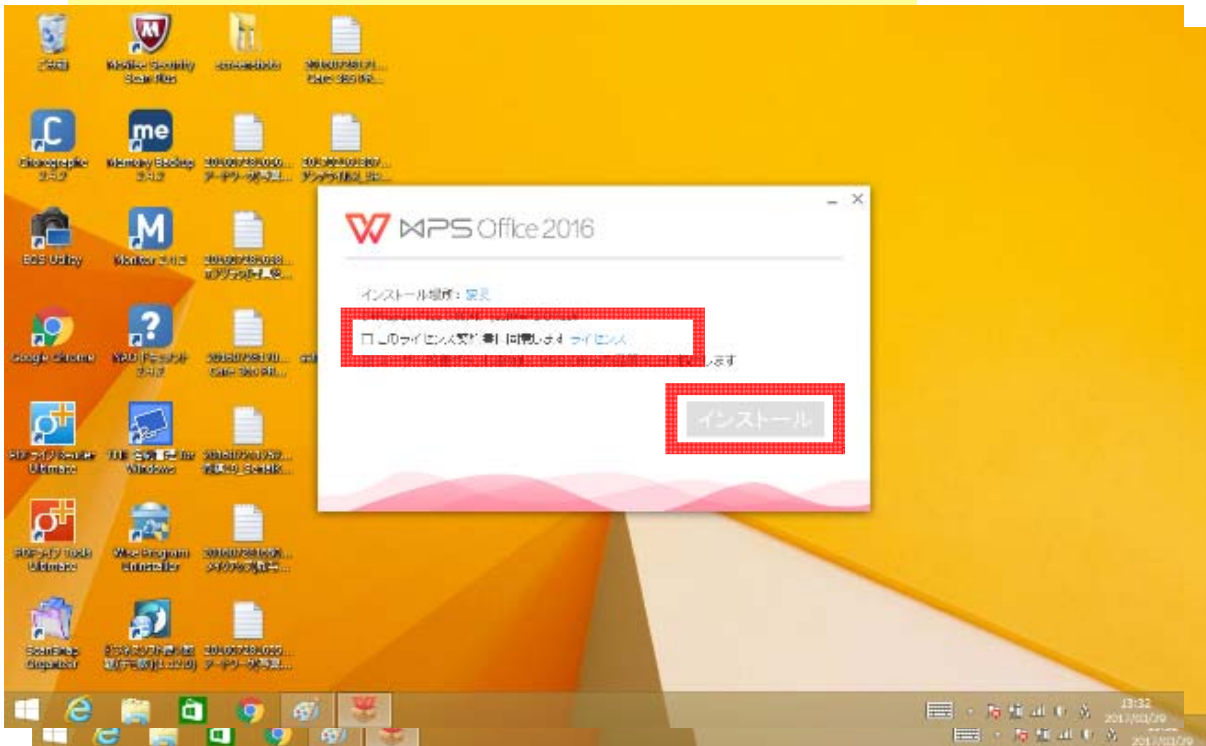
ごみ箱
McAfee Security Scan Plus
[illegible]
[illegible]

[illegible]
Memory Backup
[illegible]
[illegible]

EOS Utility
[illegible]
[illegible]

Google Chrome
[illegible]
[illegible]

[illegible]
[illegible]
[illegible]

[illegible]
Wise Program Uninstaller
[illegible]

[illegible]
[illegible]
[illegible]

WPS Office 2016

インストール場所：変更

□ このライセンス契約書に同意します ライセンス

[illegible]します

インストール

13:32
2017/03/29